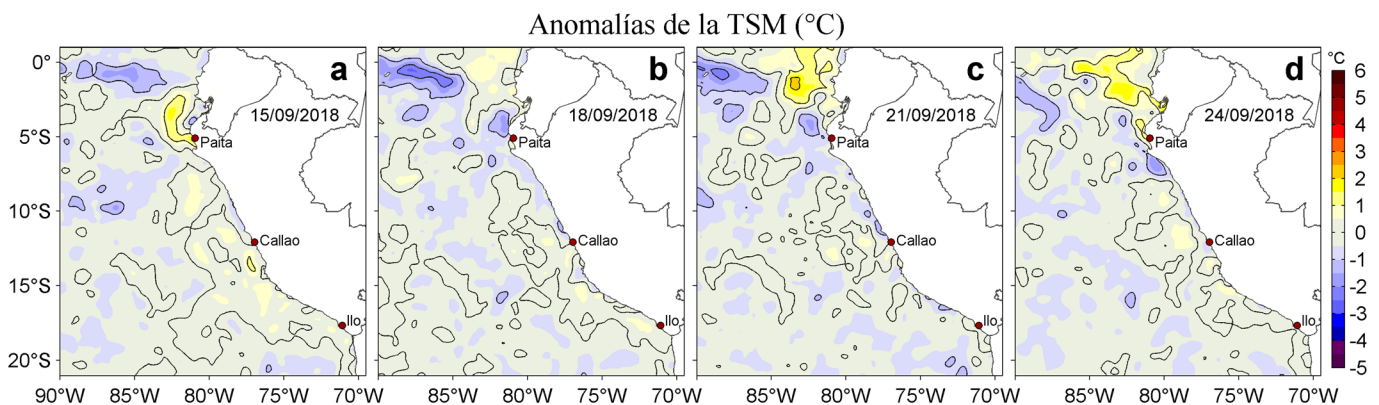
Anomalías de la TSM (°C)

a
15/09/2018
Paita
Callao
Ilo

b
18/09/2018
Paita
Callao
Ilo

c
21/09/2018
Paita
Callao
Ilo

d
24/09/2018
Paita
Callao
Ilo

0°
5°S
10°S
15°S
20°S

90°W 85°W 80°W 75°W 70°W
85°W 80°W 75°W 70°W
85°W 80°W 75°W 70°W
85°W 80°W 75°W 70°W

°C
6
5
4
3
2
1
0
-1
-2
-3
-4
-5